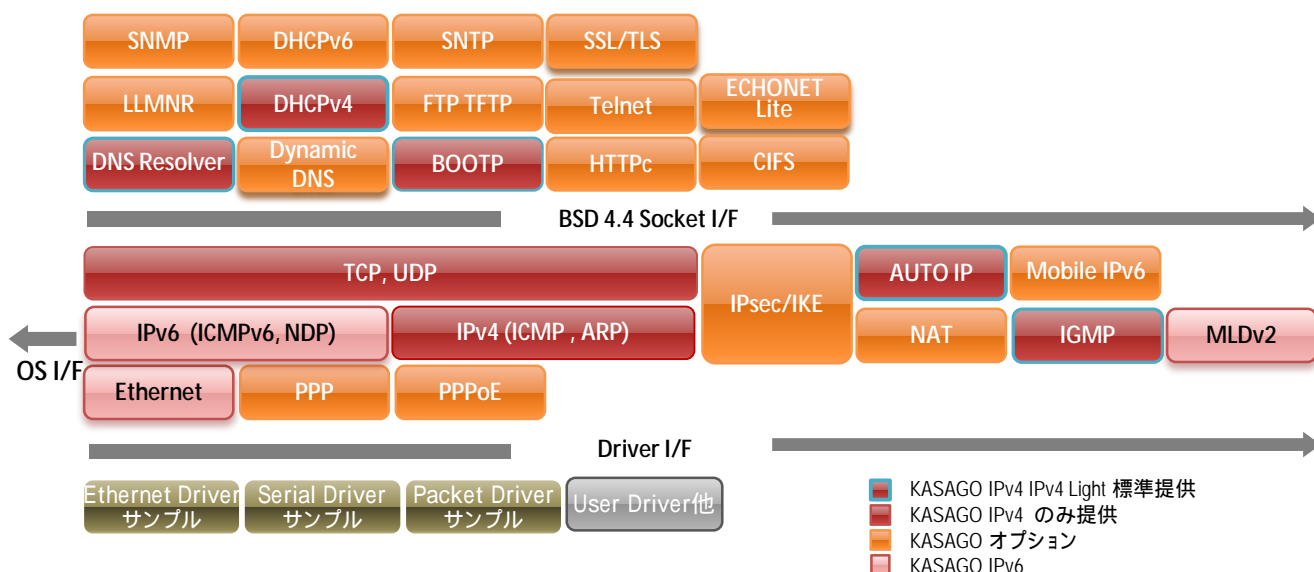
SNMP
DHCPv6
SNTP
SSL/TLS
LLMNR
DHCPv4
FTP TFTP
Telnet
ECHONET Lite
DNS Resolver
Dynamic DNS
BOOTP
HTTPc
CIFS

BSD 4.4 Socket I/F

TCP, UDP
IPsec/IKE
AUTO IP
Mobile IPv6
IPv6 (ICMPv6, NDP)
IPv4 (ICMP , ARP)
NAT
IGMP
MLDv2
OS I/F
Ethernet
PPP
PPPoE

Driver I/F

Ethernet Driver サンプル
Serial Driver サンプル
Packet Driver サンプル
User Driver他

KASAGO IPv4 IPv4 Light 標準提供
KASAGO IPv4 のみ提供
KASAGO オプション
KASAGO IPv6